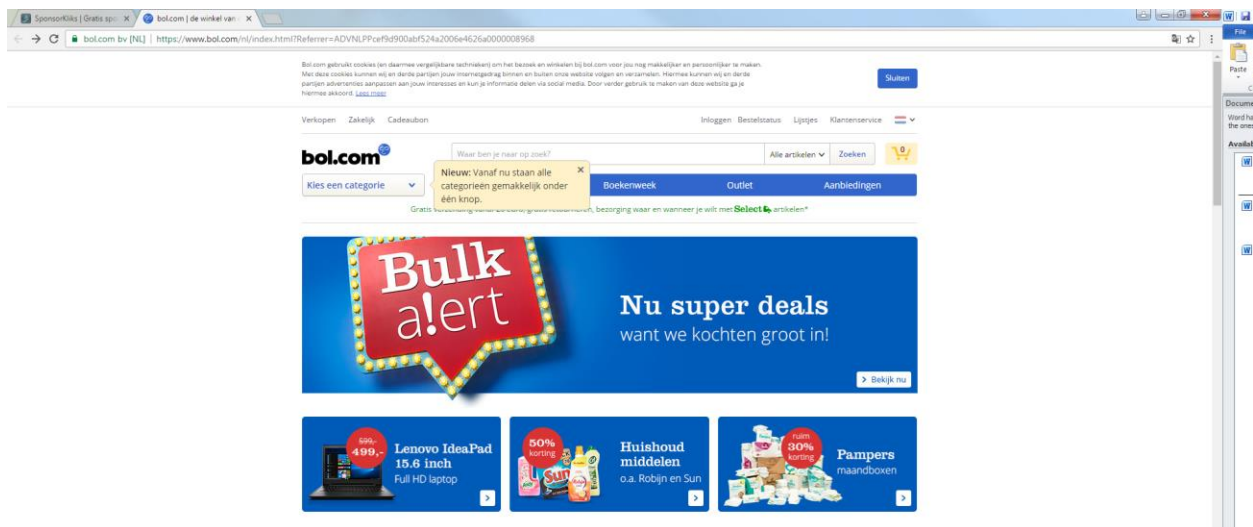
SponsorKliks | Gratis spo ×
bol.com | de winkel van ×

bol.com bv [NL] | https://www.bol.com/nl/index.html?Referrer=ADVNLPPcef9d900abf524a2006e4626a0000008968

Bol.com gebruikt cookies (en daarmee vergelijkbare technieken) om het bezoek en winkelen bij bol.com voor jou nog makkelijker en persoonlijker te maken. Met deze cookies kunnen wij en derde partijen jouw internetgedrag binnen en buiten onze website volgen en verzamelen. Hiermee kunnen wij en derde partijen advertenties aanpassen aan jouw interesses en kun je informatie delen via social media. Door verder gebruik te maken van deze website ga je hiermee akkoord. Lees meer

Sluiten

Verkopen Zakelijk Cadeaubon

Inloggen Bestelstatus Lijstjes Klantenservice

bol.com

Waar ben je naar op zoek?

Alle artikelen

Zoeken

0

Kies een categorie

Nieuw: Vanaf nu staan alle categorieën gemakkelijk onder één knop.

Boekenweek

Outlet

Aanbiedingen

Gratis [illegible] bezorging waar en wanneer je wilt met Select artikelen*

Bulk a!ert

Nu super deals
want we kochten groot in!

Bekijk nu

599,-
499,-

Lenovo IdeaPad 15.6 inch
Full HD laptop

50% korting

Huishoud middelen
o.a. Robijn en Sun

ruim 30% korting

Pampers
maandboxen

File
Paste
Docume
Word ha the one
Availab